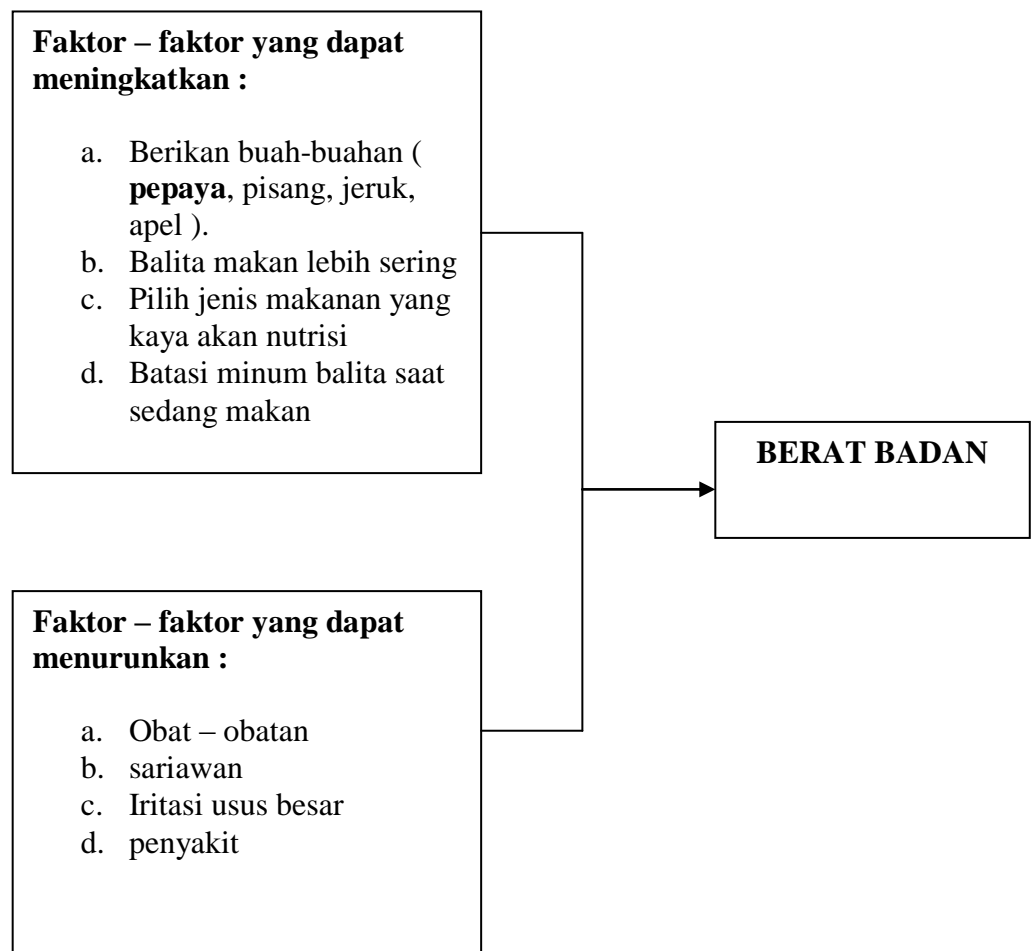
**Faktor – faktor yang dapat meningkatkan :**

a. Berikan buah-buahan ( **pepaya**, pisang, jeruk, apel ).
b. Balita makan lebih sering
c. Pilih jenis makanan yang kaya akan nutrisi
d. Batasi minum balita saat sedang makan

**BERAT BADAN**

**Faktor – faktor yang dapat menurunkan :**

a. Obat – obatan
b. sariawan
c. Iritasi usus besar
d. penyakit